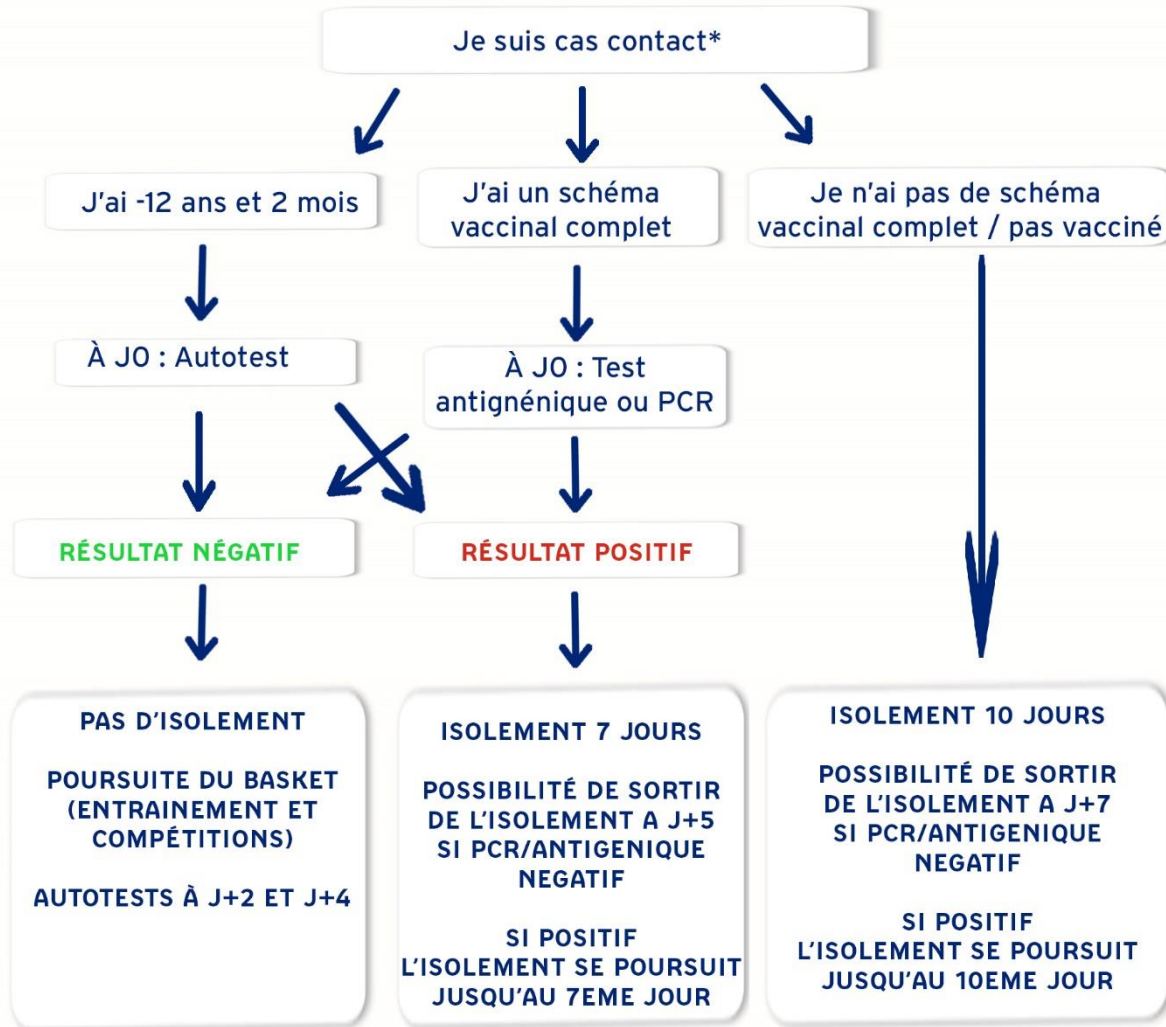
Je suis cas contact*

J'ai -12 ans et 2 mois

J'ai un schéma vaccinal complet

Je n'ai pas de schéma vaccinal complet / pas vacciné

À J0 : Autotest

À J0 : Test antignénique ou PCR

RÉSULTAT NÉGATIF

RÉSULTAT POSITIF

PAS D'ISOLEMENT

POURSUITE DU BASKET (ENTRAINEMENT ET COMPÉTITIONS)

AUTOTESTS À J+2 ET J+4

ISOLEMENT 7 JOURS

POSSIBILITÉ DE SORTIR DE L'ISOLEMENT A J+5 SI PCR/ANTIGENIQUE NEGATIF

SI POSITIF L'ISOLEMENT SE POURSUIT JUSQU'AU 7EME JOUR

ISOLEMENT 10 JOURS

POSSIBILITÉ DE SORTIR DE L'ISOLEMENT A J+7 SI PCR/ANTIGENIQUE NEGATIF

SI POSITIF L'ISOLEMENT SE POURSUIT JUSQU'AU 10EME JOUR